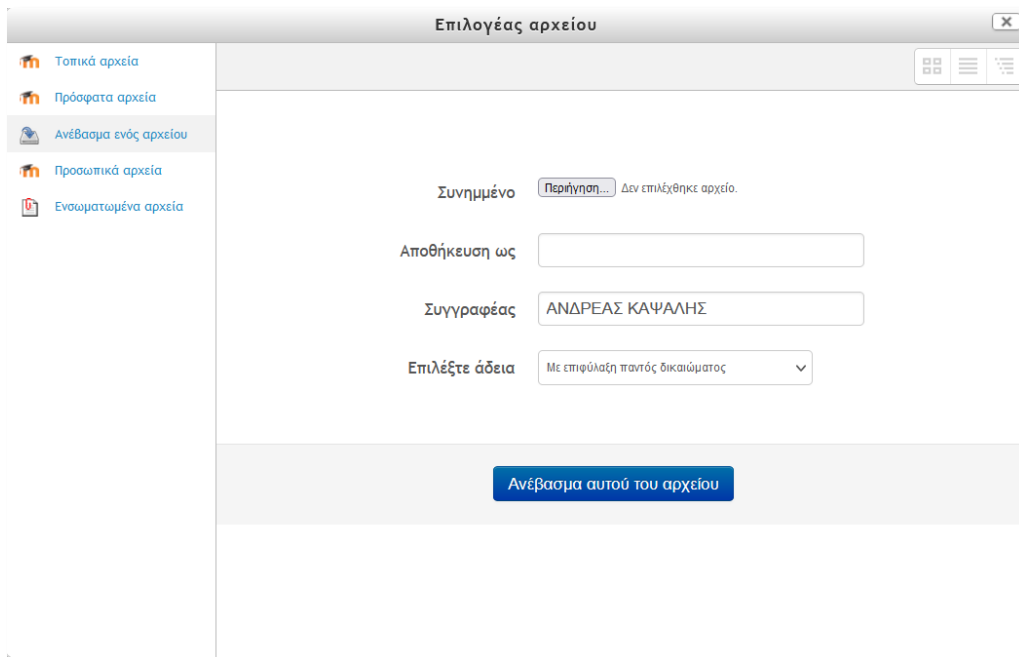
Επιλογέας αρχείου

Τοπικά αρχεία
Πρόσφατα αρχεία
Ανέβασμα ενός αρχείου
Προσωπικά αρχεία
Ενσωματωμένα αρχεία

Συνημμένο Περιήγηση... Δεν επιλέχθηκε αρχείο.

Αποθήκευση ως

Συγγραφέας ΑΝΔΡΕΑΣ ΚΑΨΑΛΗΣ

Επιλέξτε άδεια Με επιφύλαξη παντός δικαιώματος

Ανέβασμα αυτού του αρχείου